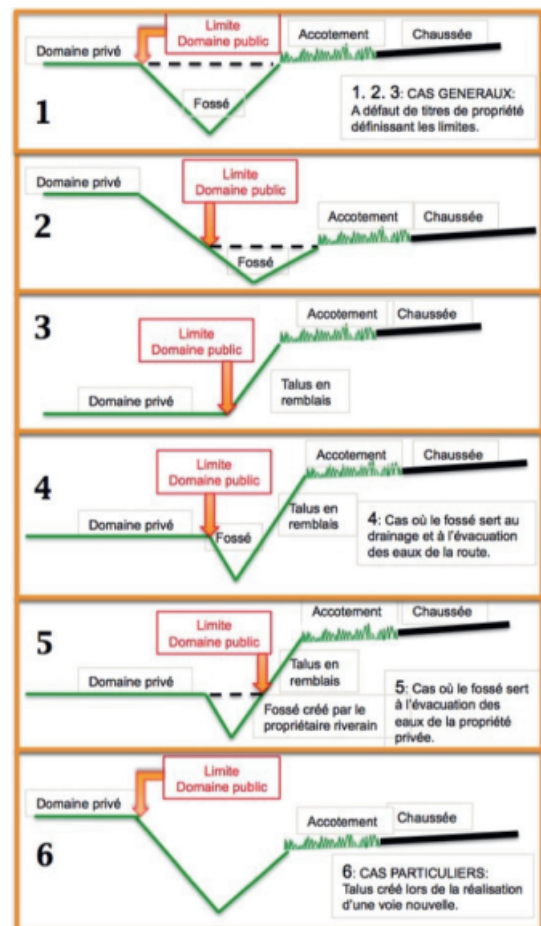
Domaine privé

Limite
Domaine public

Accotement

Chaussée

1

Fossé

1. 2. 3: CAS GENERAUX:
A défaut de titres de propriété définissant les limites.

Domaine privé

Limite
Domaine public

2

Accotement

Chaussée

Fossé

3

Limite
Domaine public

Accotement

Chaussée

Talus en remblais

Domaine privé

Limite
Domaine public

Accotement

Chaussée

4

Talus en remblais

Domaine privé

Fossé

4: Cas où le fossé sert au drainage et à l'évacuation des eaux de la route.

Accotement

Chaussée

5

Limite
Domaine public

Talus en remblais

Domaine privé

Fossé créé par le propriétaire riverain

5: Cas où le fossé sert à l'évacuation des eaux de la propriété privée.

Limite
Domaine public

Domaine privé

Accotement

Chaussée

6

6: CAS PARTICULIERS:
Talus créé lors de la réalisation d'une voie nouvelle.